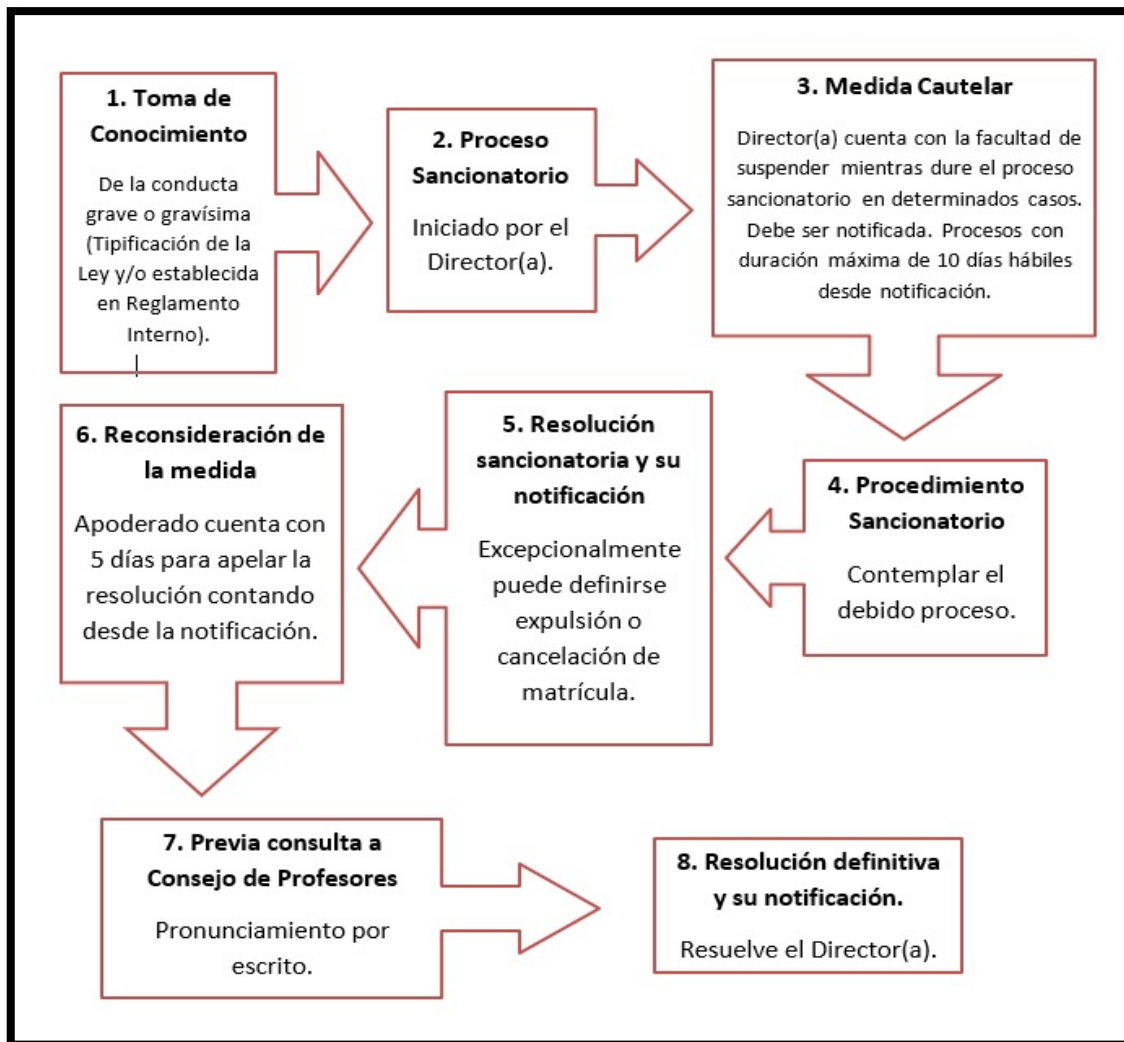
1. Toma de Conocimiento

De la conducta grave o gravísima (Tipificación de la Ley y/o establecida en Reglamento Interno).

2. Proceso Sancionatorio

Iniciado por el Director(a).

3. Medida Cautelar

Director(a) cuenta con la facultad de suspender mientras dure el proceso sancionatorio en determinados casos. Debe ser notificada. Procesos con duración máxima de 10 días hábiles desde notificación.

6. Reconsideración de la medida

Apoderado cuenta con 5 días para apelar la resolución contando desde la notificación.

5. Resolución sancionatoria y su notificación

Excepcionalmente puede definirse expulsión o cancelación de matrícula.

4. Procedimiento Sancionatorio

Contemplar el debido proceso.

7. Previa consulta a Consejo de Profesores

Pronunciamiento por escrito.

8. Resolución definitiva y su notificación.

Resuelve el Director(a).